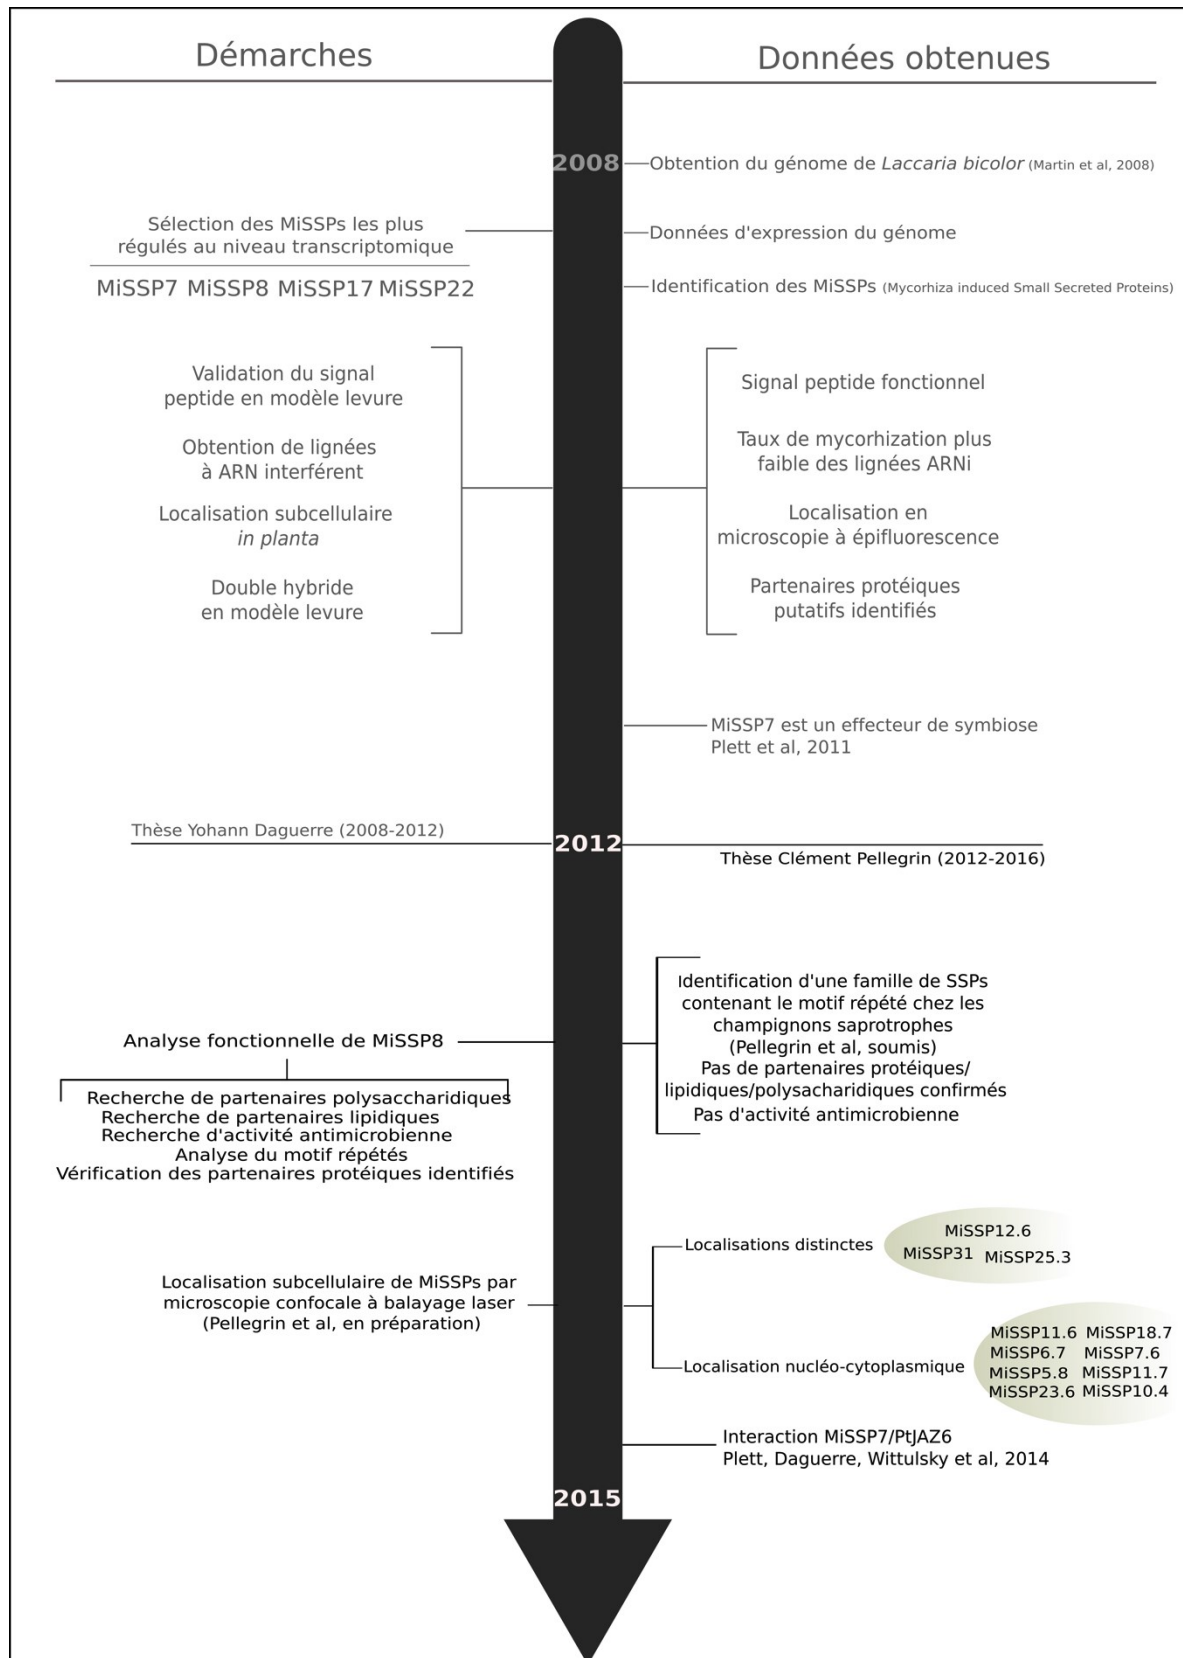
Démarches

Données obtenues

2008

Obtention du génome de Laccaria bicolor (Martin et al, 2008)

Sélection des MiSSPs les plus régulés au niveau transcriptomique

Données d'expression du génome

MiSSP7 MiSSP8 MiSSP17 MiSSP22

Identification des MiSSPs (Mycorhiza induced Small Secreted Proteins)

Validation du signal peptide en modèle levure

Obtention de lignées à ARN interférent

Localisation subcellulaire in planta

Double hybride en modèle levure

Signal peptide fonctionnel

Taux de mycorhization plus faible des lignées ARNi

Localisation en microscopie à épifluorescence

Partenaires protéiques putatifs identifiés

MiSSP7 est un effecteur de symbiose
Plett et al, 2011

Thèse Yohann Daguerre (2008-2012)

2012

Thèse Clément Pellegrin (2012-2016)

Analyse fonctionnelle de MiSSP8

Recherche de partenaires polysaccharidiques
Recherche de partenaires lipidiques
Recherche d'activité antimicrobienne
Analyse du motif répétés
Vérification des partenaires protéiques identifiés

Identification d'une famille de SSPs contenant le motif répété chez les champignons saprotrophes (Pellegrin et al, soumis)
Pas de partenaires protéiques/ lipidiques/polysacharidiques confirmés
Pas d'activité antimicrobienne

Localisation subcellulaire de MiSSPs par microscopie confocale à balayage laser (Pellegrin et al, en préparation)

Localisations distinctes

MiSSP12.6
MiSSP31 MiSSP25.3

Localisation nucléo-cytoplasmique

MiSSP11.6 MiSSP18.7
MiSSP6.7 MiSSP7.6
MiSSP5.8 MiSSP11.7
MiSSP23.6 MiSSP10.4

Interaction MiSSP7/PtJAZ6
Plett, Daguerre, Wittulsky et al, 2014

2015